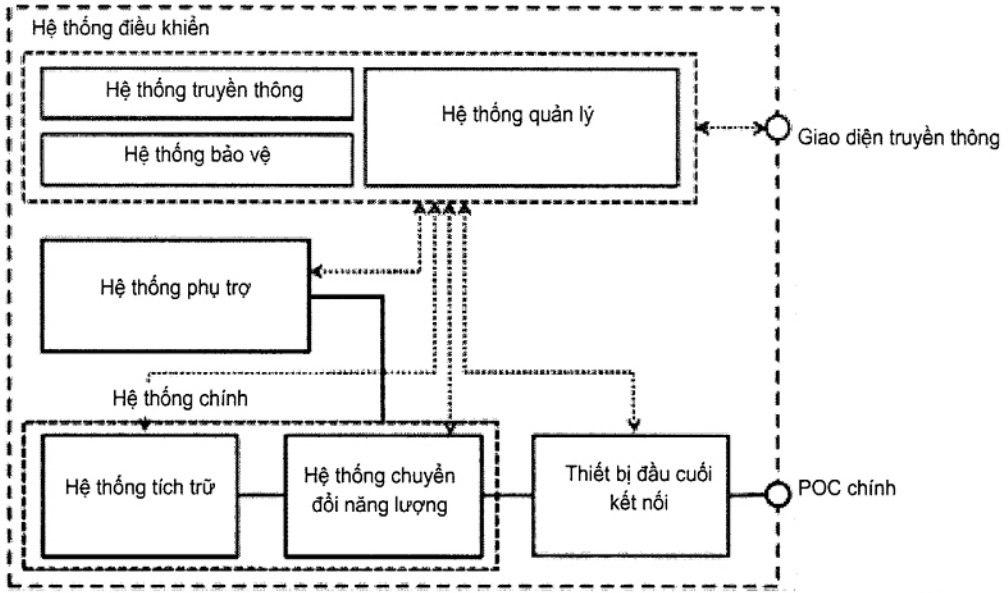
Hệ thống điều khiển

Hệ thống truyền thông

Hệ thống bảo vệ

Hệ thống quản lý

Giao diện truyền thông

Hệ thống phụ trợ

Hệ thống chính

Hệ thống tích trữ

Hệ thống chuyển đổi năng lượng

Thiết bị đầu cuối kết nối

POC chính